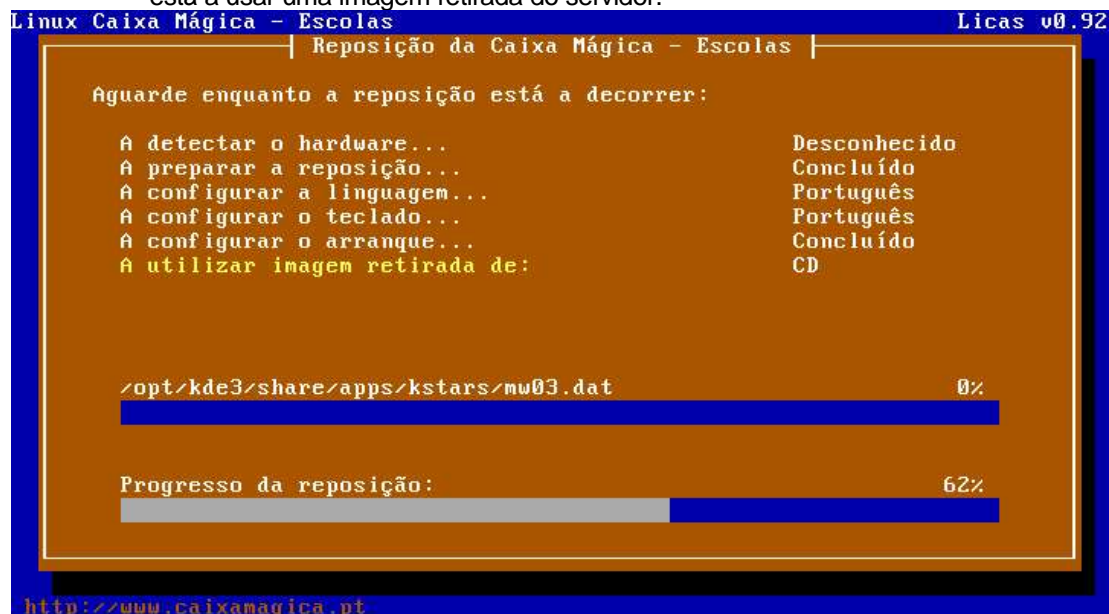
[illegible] a usar uma imagem retirada do servidor.

Linux Caixa Mágica - Escolas Licas v0.92

Reposição da Caixa Mágica - Escolas

Aguarde enquanto a reposição está a decorrer:

A detectar o hardware... Desconhecido
A preparar a reposição... Concluído
A configurar a linguagem... Português
A configurar o teclado... Português
A configurar o arranque... Concluído
A utilizar imagem retirada de: CD

/opt/kde3/share/apps/kstars/mw03.dat 0%

Progresso da reposição: 62%

http://www.caixamagica.pt